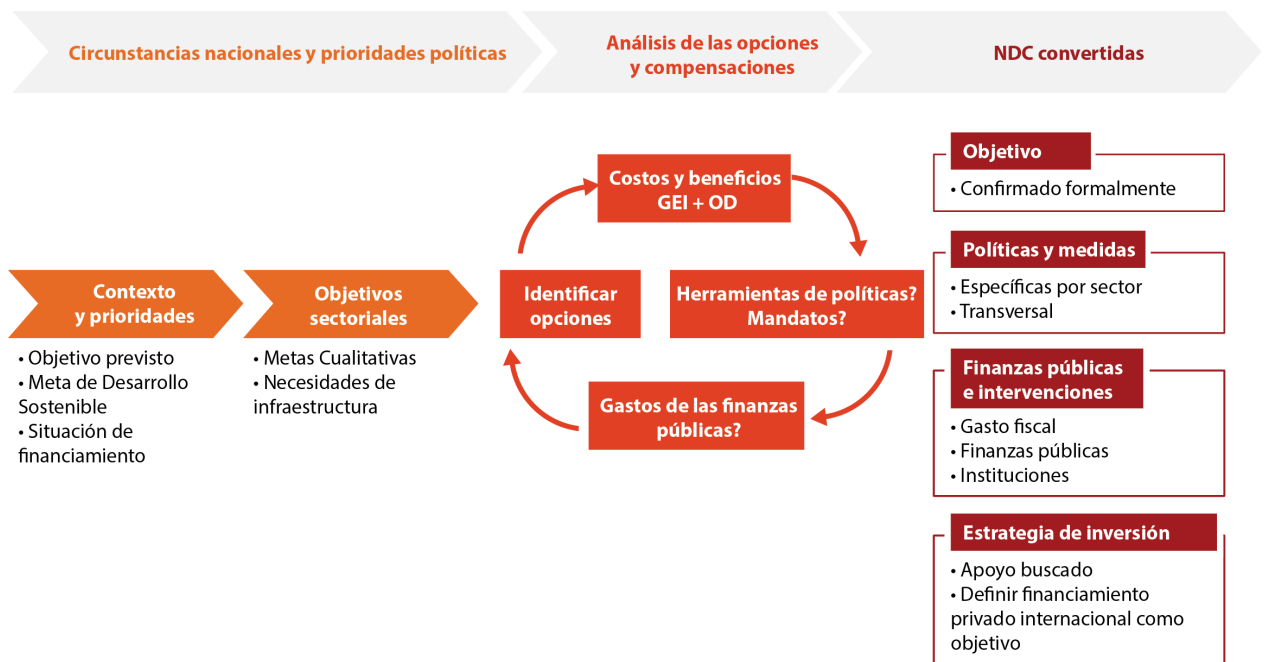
Circunstancias nacionales y prioridades políticas

Análisis de las opciones y compensaciones

NDC convertidas

Contexto y prioridades
• Objetivo previsto
• Meta de Desarrollo Sostenible
• Situación de financiamiento

Objetivos sectoriales
• Metas Cualitativas
• Necesidades de infraestructura

Identificar opciones

Costos y beneficios GEI + OD

Herramientas de políticas? Mandatos?

Gastos de las finanzas públicas?

Objetivo
• Confirmado formalmente

Políticas y medidas
• Específicas por sector
• Transversal

Finanzas públicas e intervenciones
• Gasto fiscal
• Finanzas públicas
• Instituciones

Estrategia de inversión
• Apoyo buscado
• Definir financiamiento privado internacional como objetivo